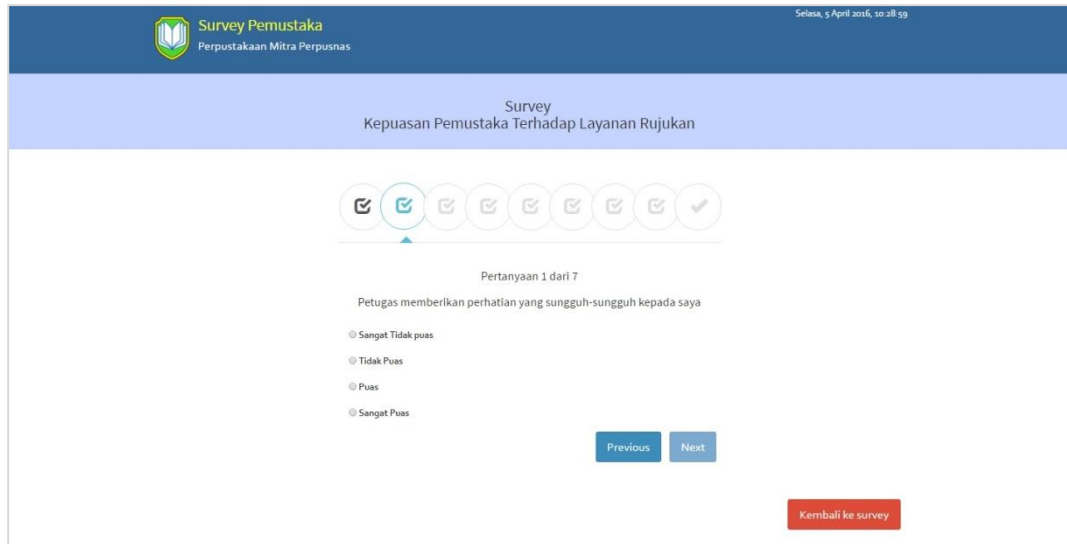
Survey Pemustaka
Perpustakaan Mitra Perpusnas

Selasa, 5 April 2016, 10:28:59

Survey
Kepuasan Pemustaka Terhadap Layanan Rujukan

Pertanyaan 1 dari 7

Petugas memberikan perhatian yang sungguh-sungguh kepada saya

Sangat Tidak puas

Tidak Puas

Puas

Sangat Puas

Previous

Next

Kembali ke survey